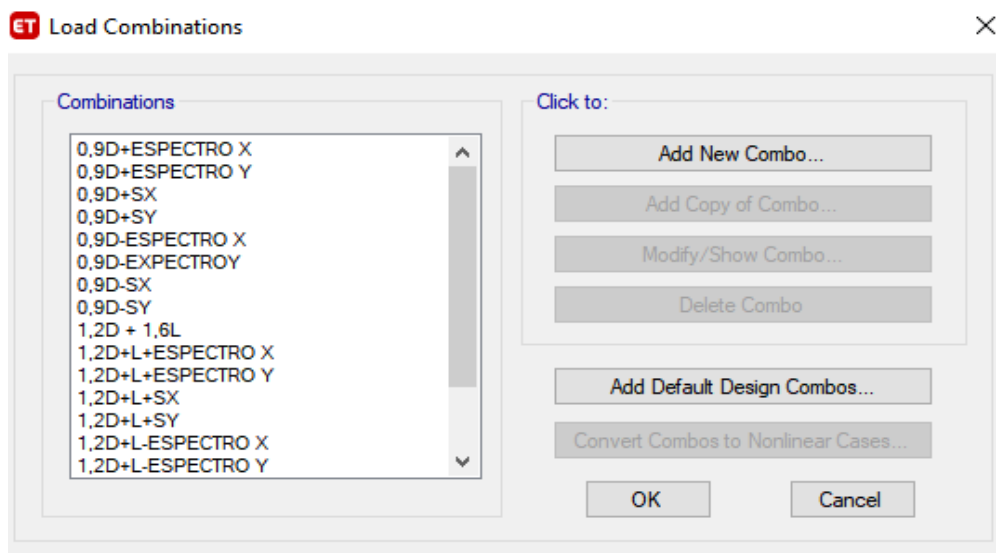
ET Load Combinations

Combinations

0,9D+ESPECTRO X
0,9D+ESPECTRO Y
0,9D+SX
0,9D+SY
0,9D-ESPECTRO X
0,9D-EXPECTROY
0,9D-SX
0,9D-SY
1,2D + 1,6L
1,2D+L+ESPECTRO X
1,2D+L+ESPECTRO Y
1,2D+L+SX
1,2D+L+SY
1,2D+L-ESPECTRO X
1,2D+L-ESPECTRO Y

Click to:

Add New Combo...
Add Copy of Combo...
Modify/Show Combo...
Delete Combo

Add Default Design Combos...
Convert Combos to Nonlinear Cases...

OK
Cancel